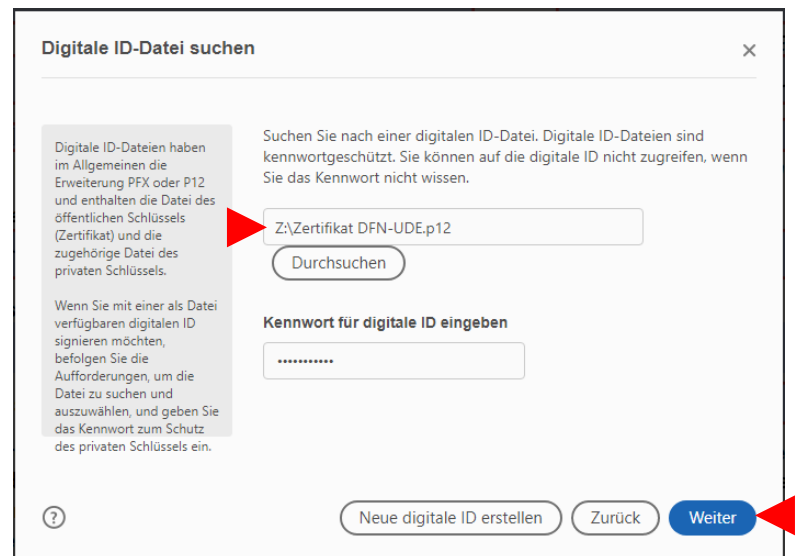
Digitale ID-Datei suchen

×

Digitale ID-Dateien haben im Allgemeinen die Erweiterung PFX oder P12 und enthalten die Datei des öffentlichen Schlüssels (Zertifikat) und die zugehörige Datei des privaten Schlüssels.

Wenn Sie mit einer als Datei verfügbaren digitalen ID signieren möchten, befolgen Sie die Aufforderungen, um die Datei zu suchen und auszuwählen, und geben Sie das Kennwort zum Schutz des privaten Schlüssels ein.

Suchen Sie nach einer digitalen ID-Datei. Digitale ID-Dateien sind kennwortgeschützt. Sie können auf die digitale ID nicht zugreifen, wenn Sie das Kennwort nicht wissen.

Z:\Zertifikat DFN-UDE.p12

Durchsuchen

Kennwort für digitale ID eingeben

•••••••••••

?

Neue digitale ID erstellen

Zurück

Weiter